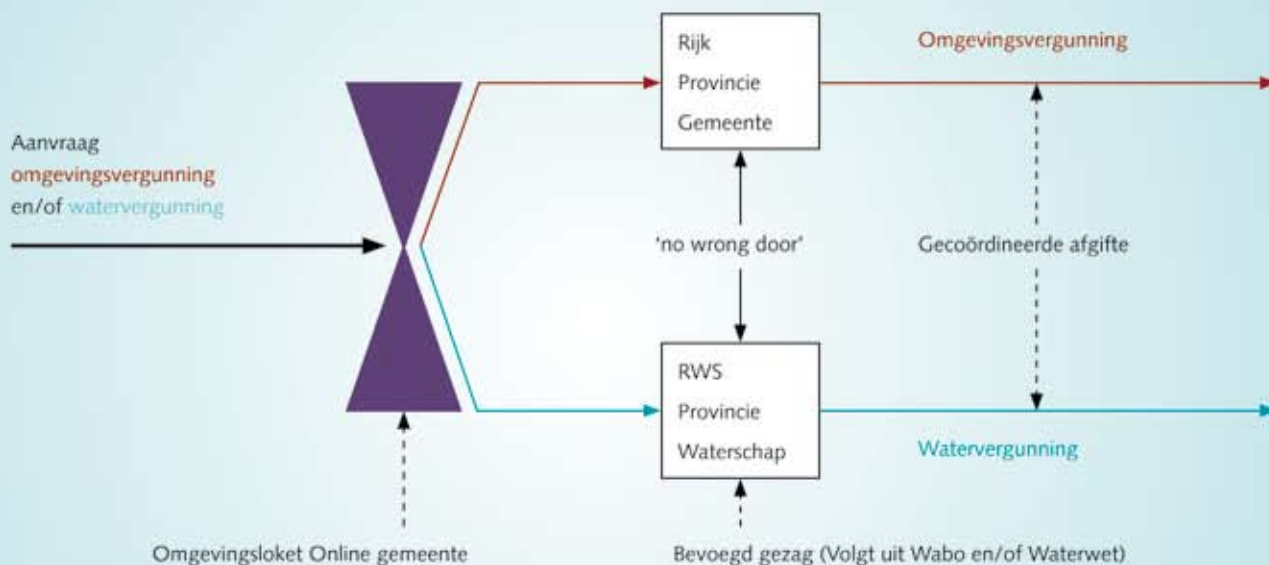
Aanvraag
omgevingsvergunning
en/of watervergunning

Rijk
Provincie
Gemeente

Omgevingsvergunning

'no wrong door'

Gecoördineerde afgifte

RWS
Provincie
Waterschap

Watervergunning

Omgevingsloket Online gemeente

Bevoegd gezag (Volgt uit Wabo en/of Waterwet)